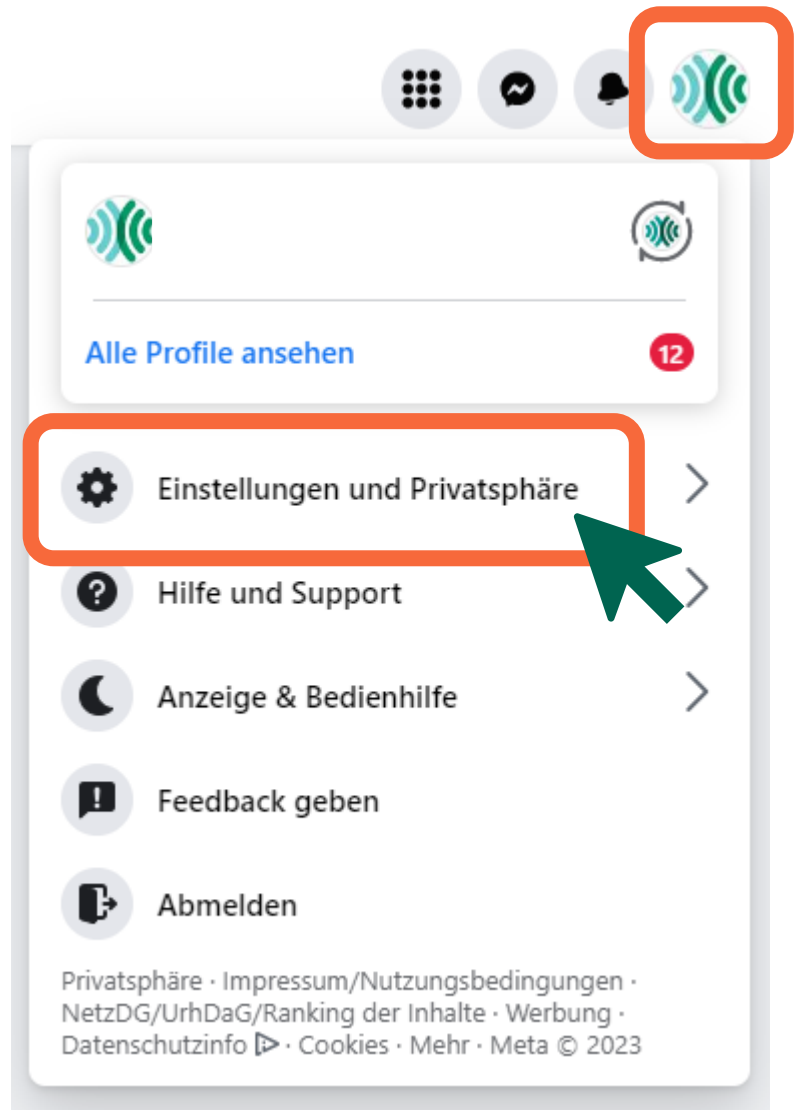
Alle Profile ansehen

12

Einstellungen und Privatsphäre

Hilfe und Support

Anzeige & Bedienhilfe

Feedback geben

Abmelden

Privatsphäre · Impressum/Nutzungsbedingungen · NetzDG/UrhDaG/Ranking der Inhalte · Werbung · Datenschutzinfo · Cookies · Mehr · Meta © 2023